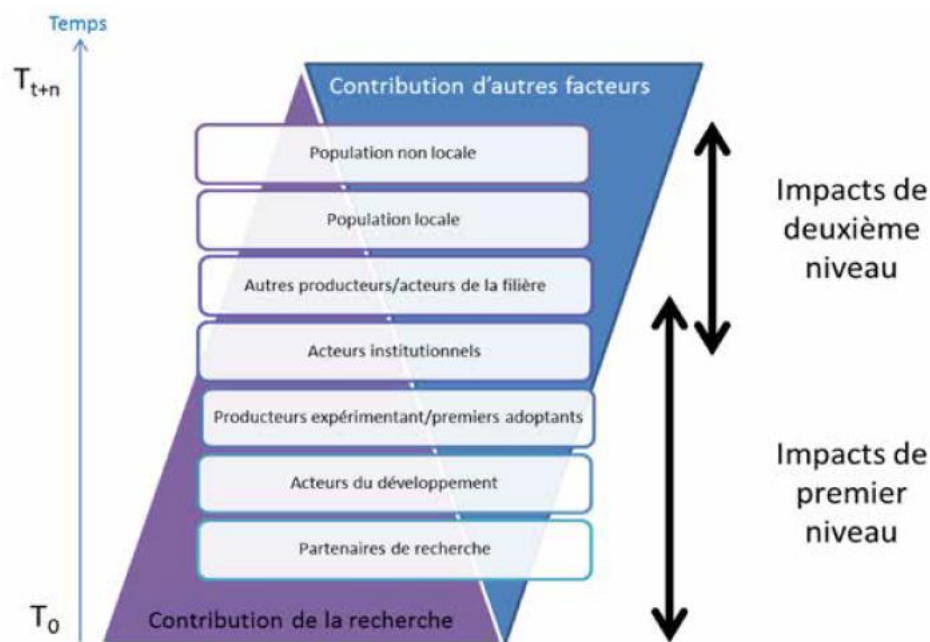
Temps

$T_{t+n}$

Contribution d'autres facteurs

Population non locale

Population locale

Autres producteurs/acteurs de la filière

Acteurs institutionnels

Producteurs expérimentant/premiers adoptants

Acteurs du développement

Partenaires de recherche

$T_0$

Contribution de la recherche

Impacts de deuxième niveau

Impacts de premier niveau